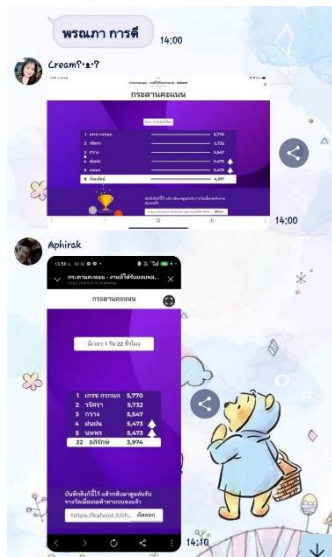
พรณภา การดี

14:00

Creamｷ・ｪ・?

กระดานคะแนน

1 เกรซ กรกนก 5,770
2 ชริตา 5,732
3 กวาง 5,547
4 ฝนฝน 5,473
5 นนทร 5,473
8 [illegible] 4,997

14:00

Aphirak

กระดานคะแนน - งานนี้ได้รับคะแนน...

กระดานคะแนน

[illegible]

1 เกรซ กรกนก 5,770
2 ชริตา 5,732
3 กวาง 5,547
4 ฝนฝน 5,473
5 นนทร 5,473
22 อภิรักษ 3,974

บันทึกลิงก์นี้ไว้ แล้วกลับมาดูผลอันดับ...

https://kahoot.it/ch... คัดลอก

14:10